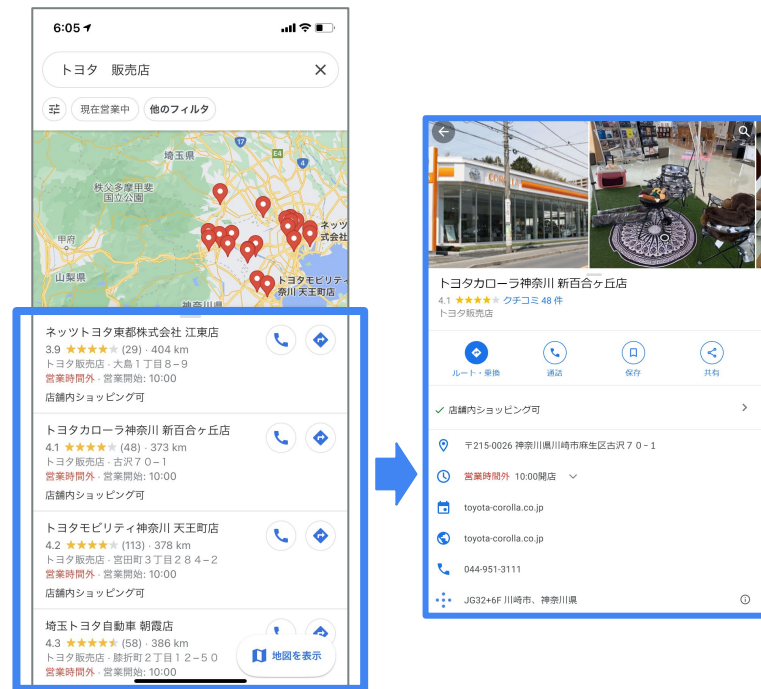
6:05

トヨタ　販売店

現在営業中　他のフィルタ

埼玉県
秩父多摩甲斐国立公園
甲府
山梨県
ネッツ
社式社
トヨタモビリティ神奈川天王町店
神奈川

ネッツトヨタ東都株式会社 江東店
3.9 ★★★★★ (29) · 404 km
トヨタ販売店 · 大島１丁目８−９
営業時間外 · 営業開始: 10:00
店舗内ショッピング可

トヨタカローラ神奈川 新百合ヶ丘店
4.1 ★★★★★ (48) · 373 km
トヨタ販売店 · 古沢７０−１
営業時間外 · 営業開始: 10:00
店舗内ショッピング可

トヨタモビリティ神奈川 天王町店
4.2 ★★★★★ (113) · 378 km
トヨタ販売店 · 宮田町３丁目２８４−２
営業時間外 · 営業開始: 10:00
店舗内ショッピング可

埼玉トヨタ自動車 朝霞店
4.3 ★★★★★ (58) · 386 km
トヨタ販売店 · 膝折町２丁目１２−５０
営業時間外 · 営業開始: 10:00

地図を表示

トヨタカローラ神奈川 新百合ヶ丘店
4.1 ★★★★★ クチコミ 48 件
トヨタ販売店

ルート・乗換　通話　保存　共有

店舗内ショッピング可

〒215-0026 神奈川県川崎市麻生区古沢７０−１

営業時間外 10:00開店

toyota-corolla.co.jp

toyota-corolla.co.jp

044-951-3111

JG32+6F 川崎市、神奈川県